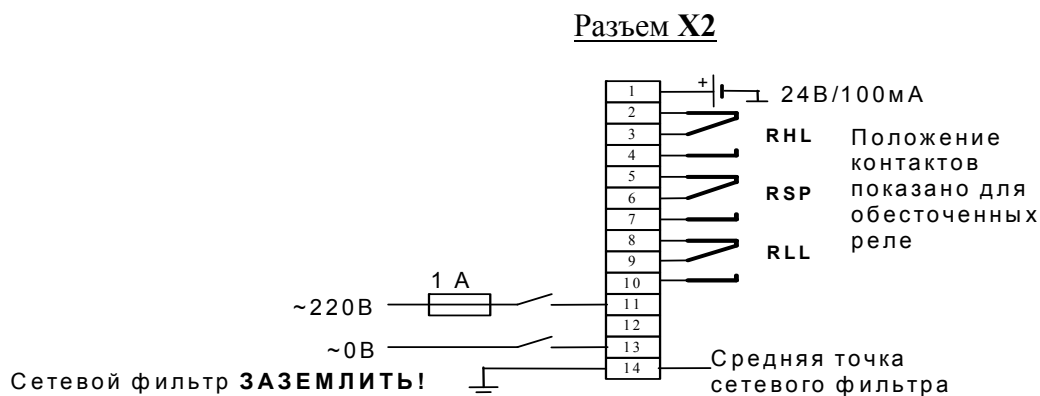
Разъем **X2**

1
2
3
4
5
6
7
8
9
10
11
12
13
14

+

24В/100мА

RHL

RSP

RLL

Положение контактов показано для обесточенных реле

1 А

~220В

~0В

Сетевой фильтр **ЗАЗЕМЛИТЬ!**

Средняя точка сетевого фильтра